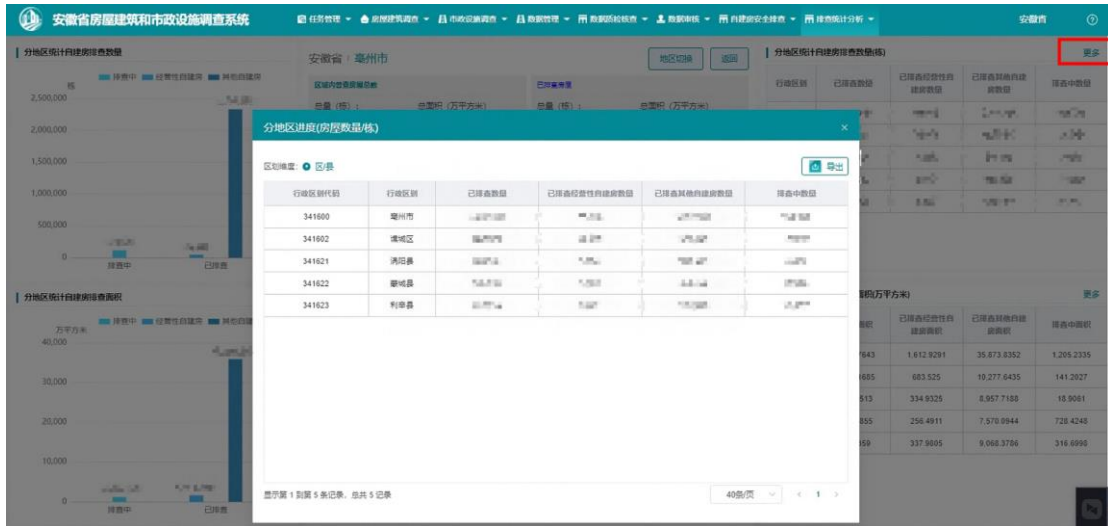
安徽省房屋建筑和市政设施调查系统

任务管理 · 房屋建筑调查 · 市政设施调查 · 数据管理 · 数据质检核查 · 数据审核 · 自建房安全排查 · 排查统计分析

安徽省

分地区统计自建房排查数量

排查中 · 经营性自建房 · 其他自建房

栋

2,500,000
2,000,000
1,500,000
1,000,000
500,000
0

排查中 已排查

安徽省：亳州市

地区切换 返回

区域内普查房屋总数

总量（栋）： 总面积（万平方米）

已排查房屋

总量（栋）： 总面积（万平方米）

分地区统计自建房排查数量(栋)

更多

| 行政区划 | 已排查数量 | 已排查经营性自建房数量 | 已排查其他自建房数量 | 排查中数量 |
|---|---|---|---|---|

分地区进度(房屋数量/栋)

区划维度： 区/县

导出

| 行政区划代码 | 行政区划 | 已排查数量 | 已排查经营性自建房数量 | 已排查其他自建房数量 | 排查中数量 |
|---|---|---|---|---|---|
| 341600 | 亳州市 | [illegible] | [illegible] | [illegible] | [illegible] |
| 341602 | 谯城区 | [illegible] | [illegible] | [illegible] | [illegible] |
| 341621 | 涡阳县 | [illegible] | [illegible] | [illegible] | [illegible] |
| 341622 | 蒙城县 | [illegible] | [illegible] | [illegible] | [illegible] |
| 341623 | 利辛县 | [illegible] | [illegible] | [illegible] | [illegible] |

显示第 1 到第 5 条记录，总共 5 记录

40条/页 < 1 >

分地区统计自建房排查面积

排查中 · 经营性自建房 · 其他自建房

万平方米

40,000
30,000
20,000
10,000
0

排查中 已排查

面积(万平方米)

更多

| 面积 | 已排查经营性自建房面积 | 已排查其他自建房面积 | 排查中面积 |
|---|---|---|---|
| 7643 | 1,612.9291 | 35,873.8352 | 1,205.2335 |
| 1685 | 683.525 | 10,277.6435 | 141.2827 |
| 513 | 334.9325 | 8,957.7188 | 18.9081 |
| 855 | 256.4911 | 7,570.0944 | 728.4248 |
| 359 | 337.9805 | 9,068.3786 | 316.6090 |